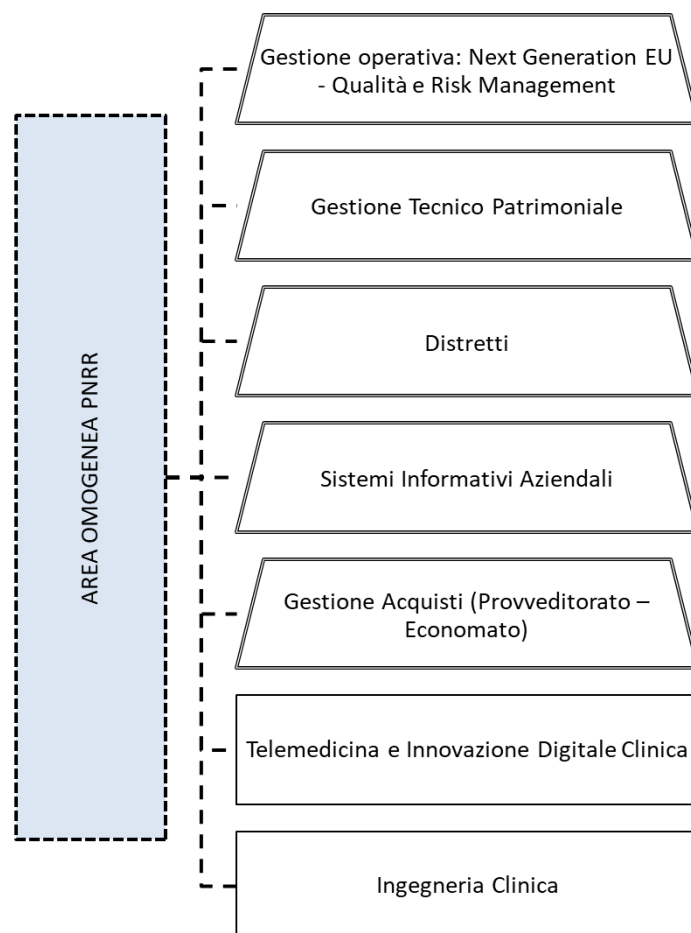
AREA OMOGENEA PNRR

Gestione operativa: Next Generation EU - Qualità e Risk Management

Gestione Tecnico Patrimoniale

Distretti

Sistemi Informativi Aziendali

Gestione Acquisti (Provveditorato – Economato)

Telemedicina e Innovazione Digitale Clinica

Ingegneria Clinica